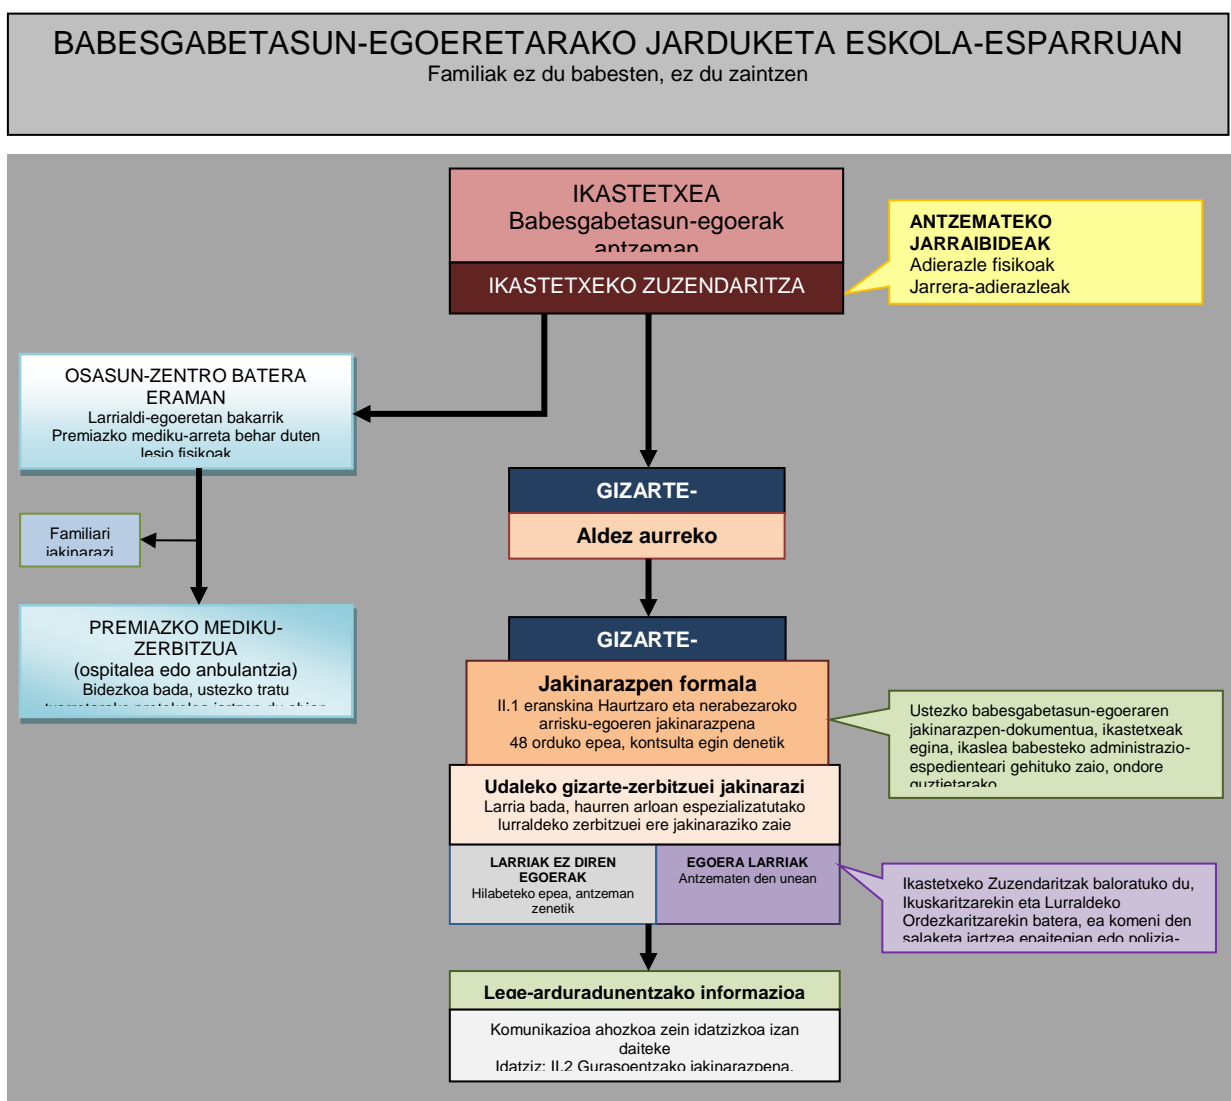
BABESGABETASUN-EGOERETARAKO JARDUKETA ESKOLA-ESPARRUAN
Familiak ez du babesten, ez du zaintzen

IKASTETXEA
Babesgabetasun-egoerak antzeman

IKASTETXEKO ZUZENDARITZA

ANTZEMATEKO JARRAIBIDEAK
Adierazle fisikoak
Jarrera-adierazleak

OSASUN-ZENTRO BATERA ERAMAN
Larrialdi-egoeretan bakarrik
Premiazko mediku-arreta behar duten lesio fisikoak

Familiari jakinarazi

PREMIAZKO MEDIKU-ZERBITZUA
(ospitalea edo anbulantzia)
Bidezkoa bada, ustezko tratu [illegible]

GIZARTE-

Aldez aurreko

GIZARTE-

Jakinarazpen formala
II.1 eranskina Haurtzaro eta nerabezaroko arrisku-egoeren jakinarazpena
48 orduko epea, kontsulta egin denetik

Ustezko babesgabetasun-egoeraren jakinarazpen-dokumentua, ikastetxeak egina, ikaslea babesteko administrazio-espedienteari gehituko zaio, ondore guztietarako

Udaleko gizarte-zerbitzuei jakinarazi
Larria bada, haurren arloan espezializatutako lurraldeko zerbitzuei ere jakinaraziko zaie

LARRIAK EZ DIREN EGOERAK
Hilabeteko epea, antzeman zenetik

EGOERA LARRIAK
Antzematen den unean

Ikastetxeko Zuzendaritzak baloratuko du, Ikuskaritzarekin eta Lurraldeko Ordezkaritzarekin batera, ea komeni den salaketa jartzea epaitegian edo polizia-

Lege-arduradunentzako informazioa

Komunikazioa ahozkoa zein idatzizkoa izan daiteke
Idatziz: II.2 Gurasoentzako jakinarazpena.